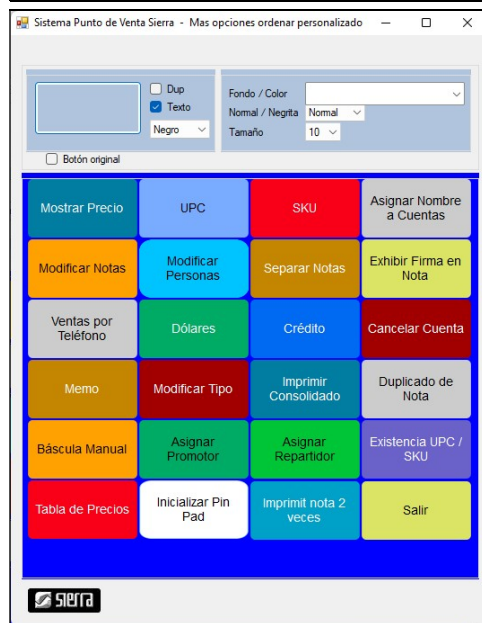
Sistema Punto de Venta Sierra - Mas opciones ordenar personalizado

Dup
Texto
Negro
Botón original

Fondo / Color
Normal / Negrita Normal
Tamaño 10

| Mostrar Precio | UPC | SKU | Asignar Nombre a Cuentas |
|---|---|---|---|
| Modificar Notas | Modificar Personas | Separar Notas | Exhibir Firma en Nota |
| Ventas por Teléfono | Dólares | Crédito | Cancelar Cuenta |
| Memo | Modificar Tipo | Imprimir Consolidado | Duplicado de Nota |
| Báscula Manual | Asignar Promotor | Asignar Repartidor | Existencia UPC / SKU |
| Tabla de Precios | Inicializar Pin Pad | Imprimit nota 2 veces | Salir |

sierra